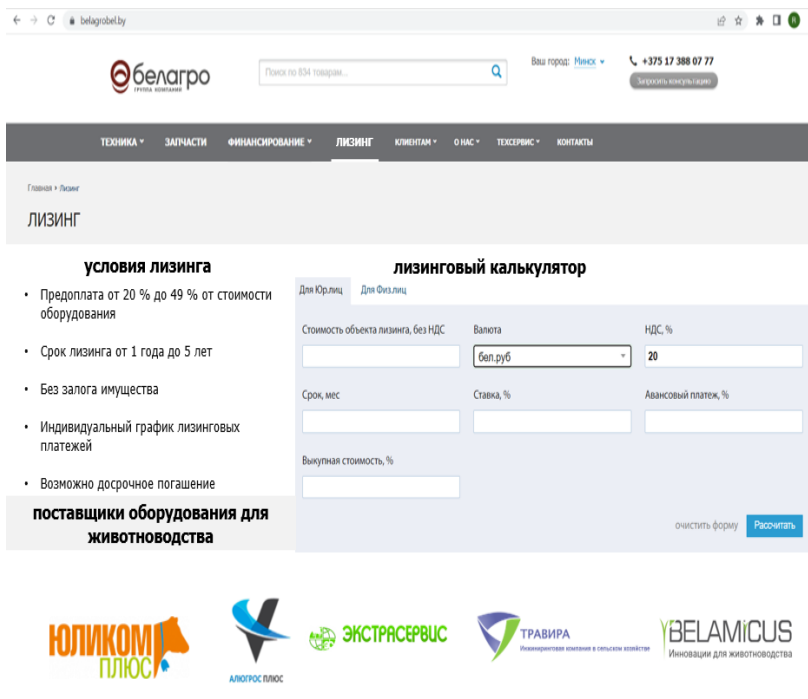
belagrobel.by

белагро
ГРУППА КОМПАНИЙ

Поиск по 834 товарам...

Ваш город: Минск

+375 17 388 07 77
Запросить консультацию

ТЕХНИКА ЗАПЧАСТИ ФИНАНСИРОВАНИЕ ЛИЗИНГ КЛИЕНТАМ О НАС ТЕХСЕРВИС КОНТАКТЫ

Главная › Лизинг

ЛИЗИНГ

условия лизинга

• Предоплата от 20 % до 49 % от стоимости оборудования

• Срок лизинга от 1 года до 5 лет

• Без залога имущества

• Индивидуальный график лизинговых платежей

• Возможно досрочное погашение

поставщики оборудования для животноводства

лизинговый калькулятор

Для Юр.лиц Для Физ.лиц

Стоимость объекта лизинга, без НДС

Валюта
бел.руб

НДС, %
20

Срок, мес

Ставка, %

Авансовый платеж, %

Выкупная стоимость, %

очистить форму Рассчитать

ЮЛИКОМ ПЛЮС

АЛЮГРОС ПЛЮС

ЭКСТРАСЕРВИС

ТРАВИРА
Инжиниринговая компания в сельском хозяйстве

BELAMiCUS
Инновации для животноводства